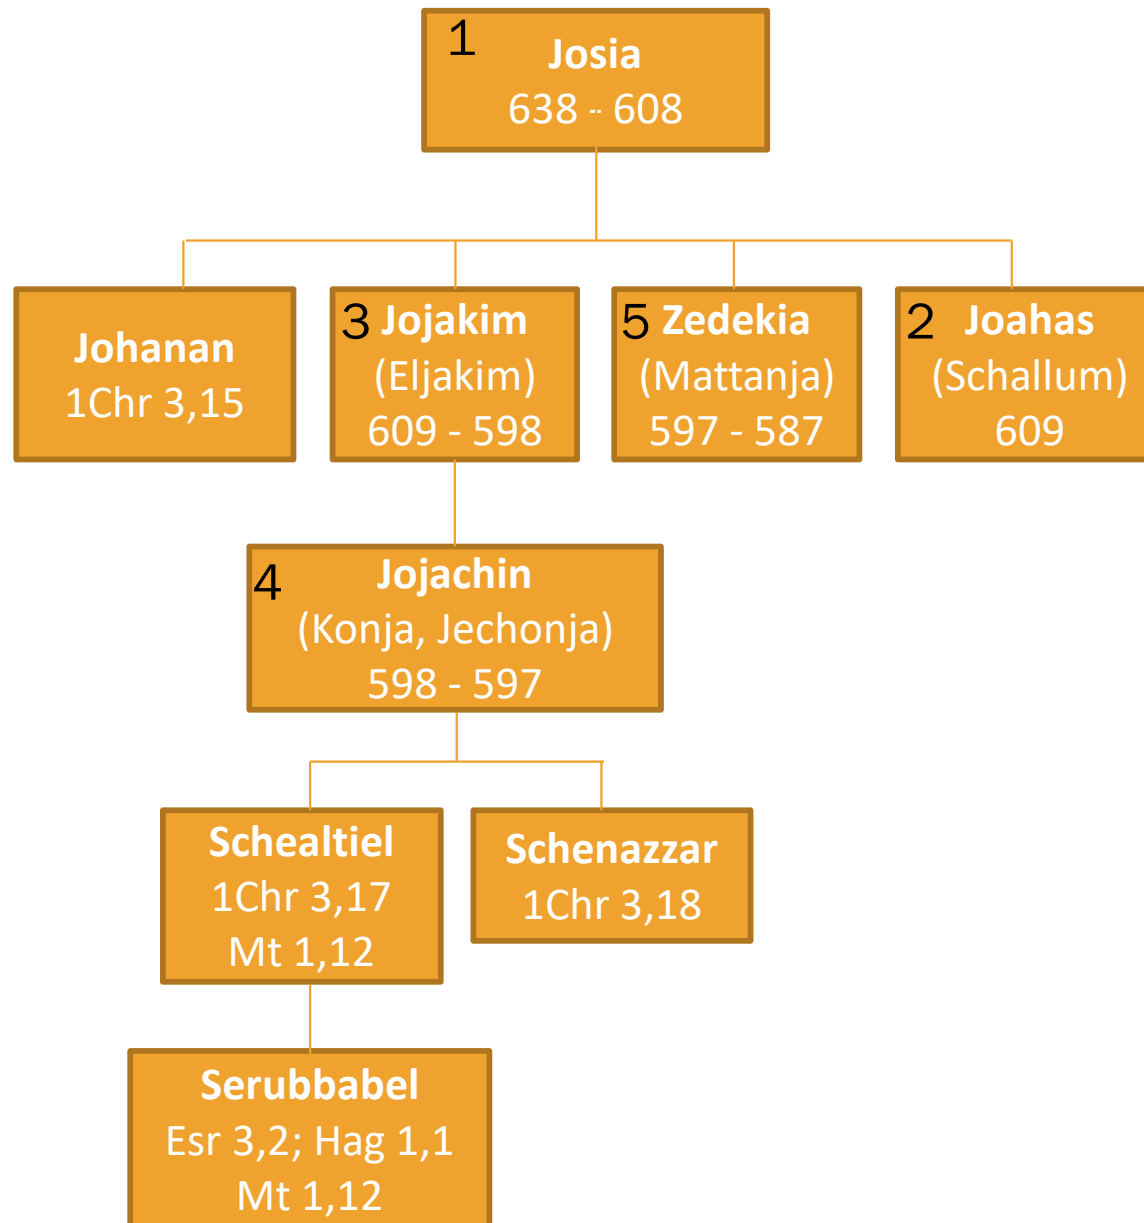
1 Josia
638 - 608

Johanan
1Chr 3,15

3 Jojakim
(Eljakim)
609 - 598

5 Zedekia
(Mattanja)
597 - 587

2 Joahas
(Schallum)
609

4 Jojachin
(Konja, Jechonja)
598 - 597

Schealtiel
1Chr 3,17
Mt 1,12

Schenazzar
1Chr 3,18

Serubbabel
Esr 3,2; Hag 1,1
Mt 1,12